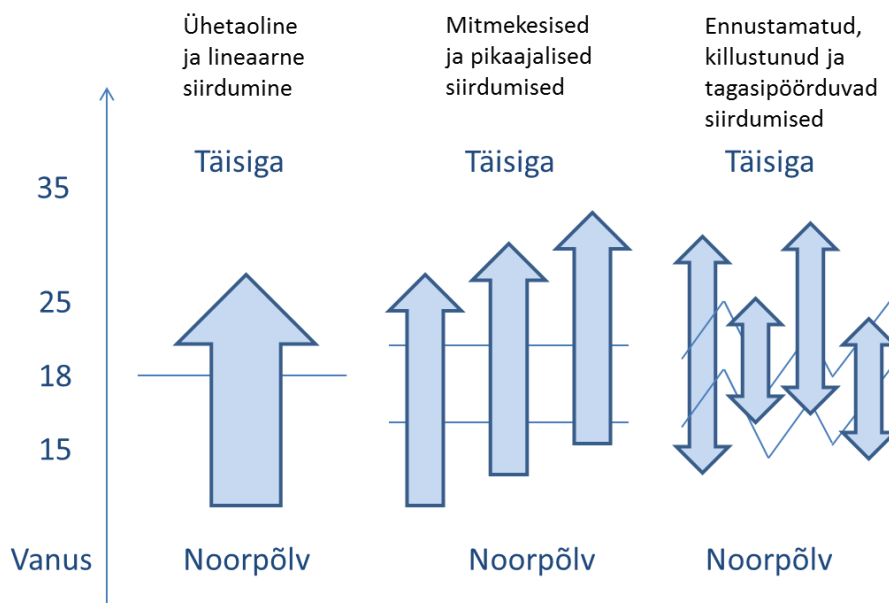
Ühetaoline ja lineaarne siirdumine

Mitmekesised ja pikaajalised siirdumised

Ennustamatud, killustunud ja tagasipöörduvad siirdumised

Täisiga

Täisiga

Täisiga

35

25

18

15

Vanus

Noorpõlv

Noorpõlv

Noorpõlv